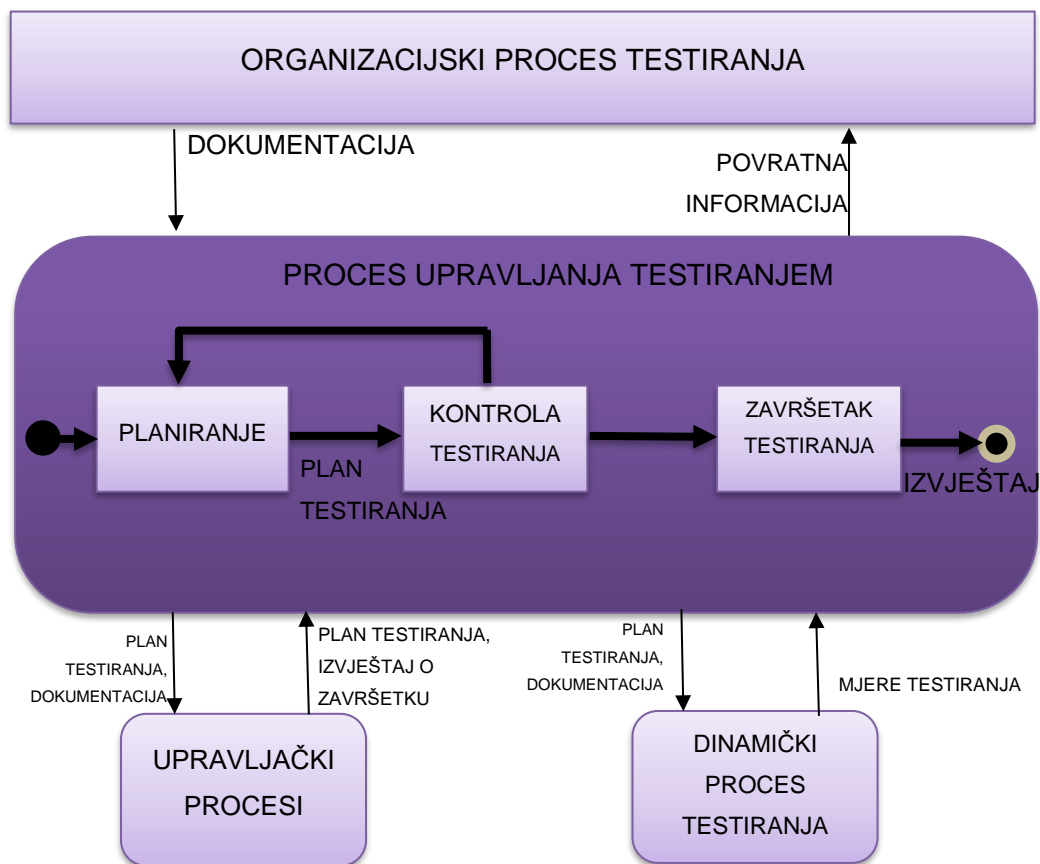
ORGANIZACIJSKI PROCES TESTIRANJA

DOKUMENTACIJA

POVRATNA INFORMACIJA

PROCES UPRAVLJANJA TESTIRANJEM

PLANIRANJE

PLAN TESTIRANJA

KONTROLA TESTIRANJA

ZAVRŠETAK TESTIRANJA

IZVJEŠTAJ

PLAN TESTIRANJA, DOKUMENTACIJA

PLAN TESTIRANJA, IZVJEŠTAJ O ZAVRŠETKU

PLAN TESTIRANJA, DOKUMENTACIJA

MJERE TESTIRANJA

UPRAVLJAČKI PROCESI

DINAMIČKI PROCES TESTIRANJA